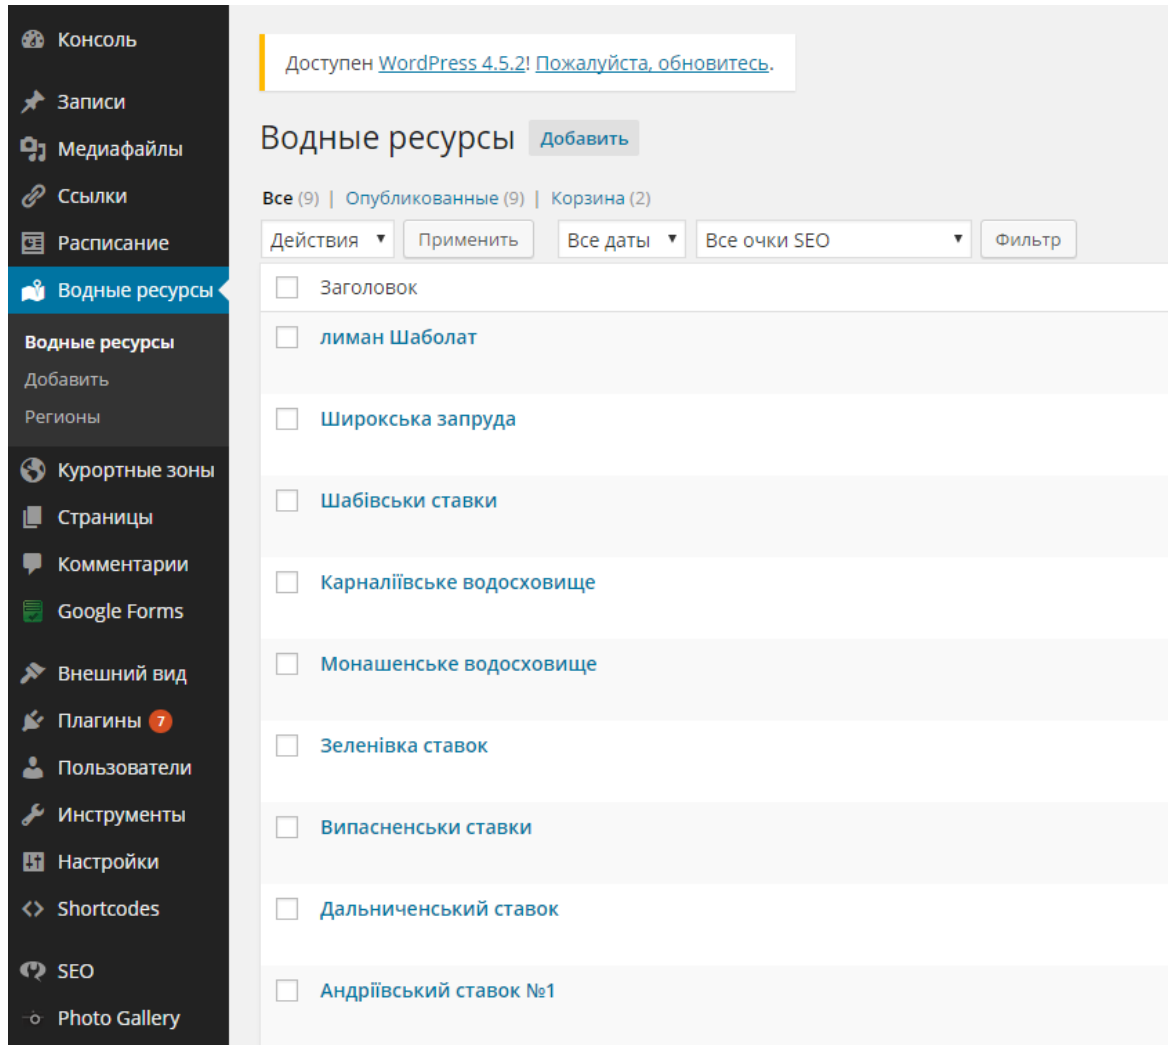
Консоль
Записи
Медиафайлы
Ссылки
Расписание
Водные ресурсы
Водные ресурсы
Добавить
Регионы
Курортные зоны
Страницы
Комментарии
Google Forms
Внешний вид
Плагины 7
Пользователи
Инструменты
Настройки
Shortcodes
SEO
Photo Gallery

Доступен WordPress 4.5.2! Пожалуйста, обновитесь.

Водные ресурсы Добавить

Все (9) | Опубликованные (9) | Корзина (2)

Действия ▾ Применить Все даты ▾ Все очки SEO ▾ Фильтр

Заголовок
лиман Шаболат
Широкська запруда
Шабівськи ставки
Карналіївське водосховище
Монашенське водосховище
Зеленівка ставок
Випасненськи ставки
Дальниченський ставок
Андріївський ставок №1